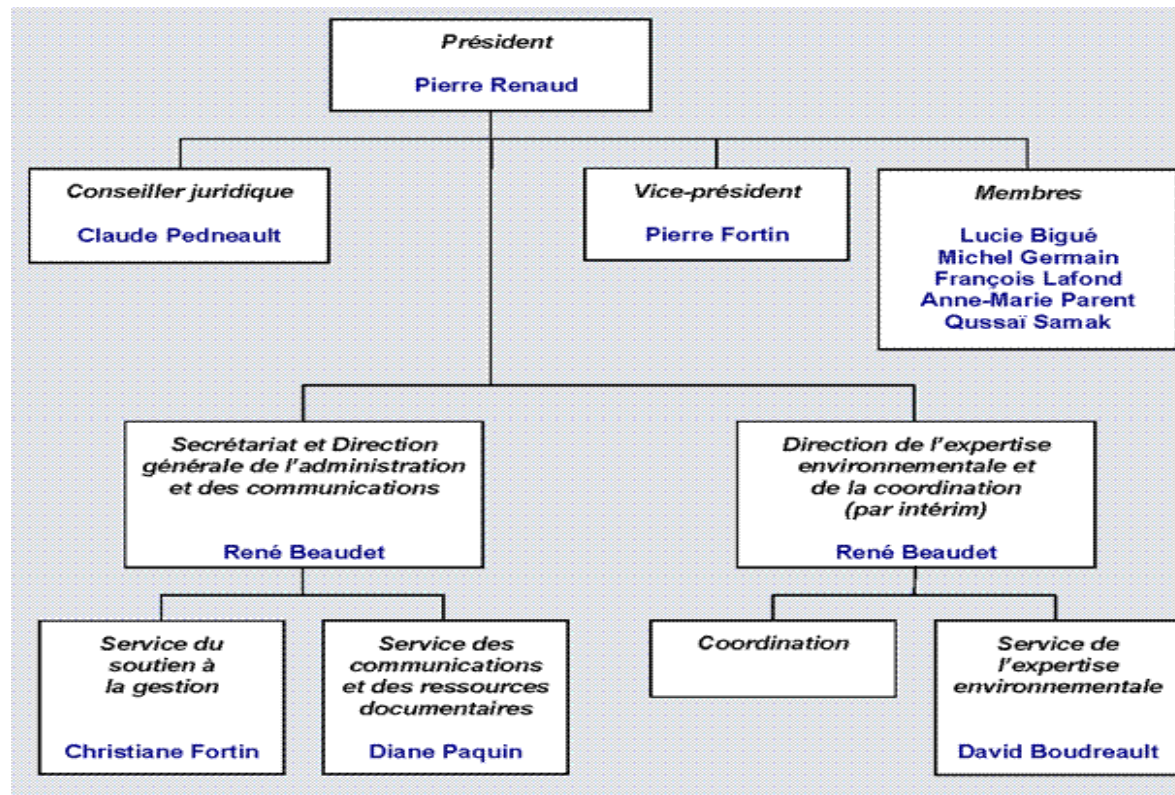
Président

Pierre Renaud

Conseiller juridique

Claude Pedneault

Vice-président

Pierre Fortin

Membres

Lucie Bigué
Michel Germain
François Lafond
Anne-Marie Parent
Qussaï Samak

Secrétariat et Direction générale de l'administration et des communications

René Beaudet

Direction de l'expertise environnementale et de la coordination (par intérim)

René Beaudet

Service du soutien à la gestion

Christiane Fortin

Service des communications et des ressources documentaires

Diane Paquin

Coordination

Service de l'expertise environnementale

David Boudreault